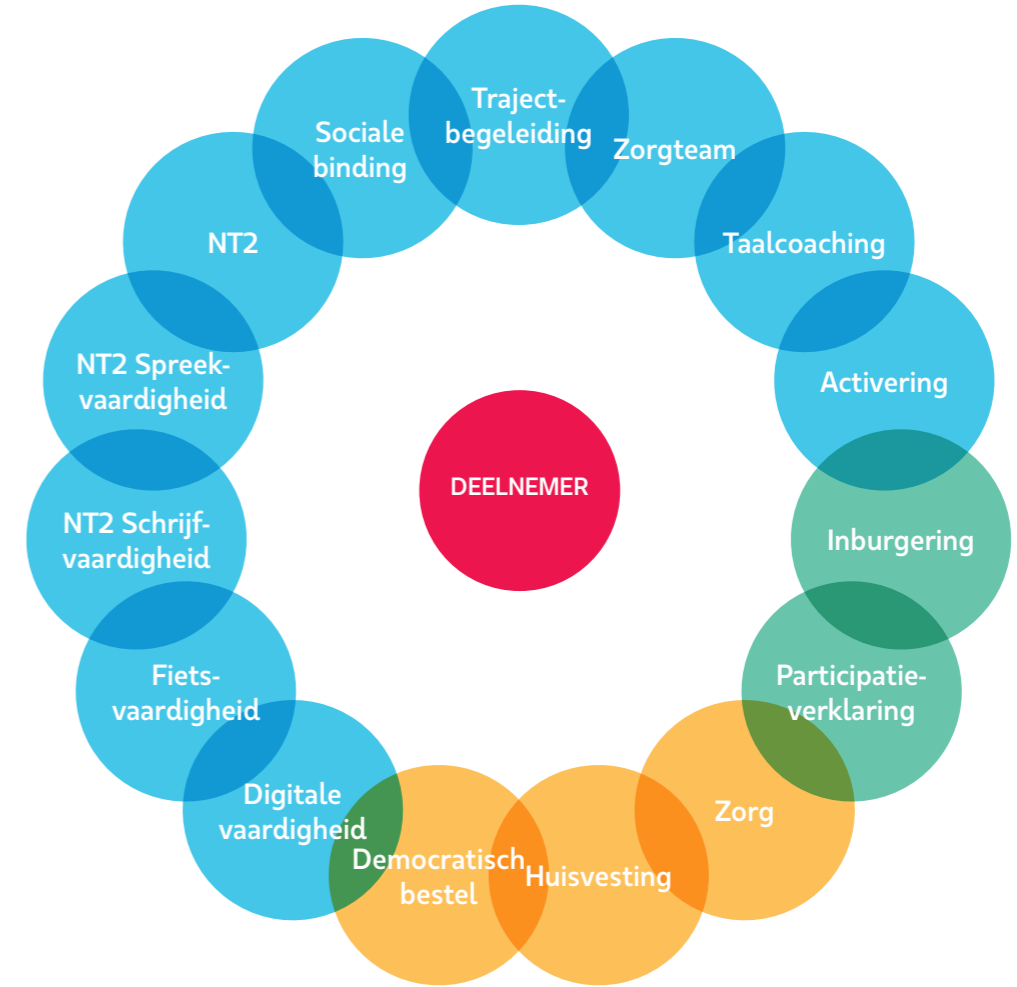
Trajectbegeleiding

Zorgteam

Taalcoaching

Activering

Inburgering

Participatieverklaring

Zorg

Huisvesting

Democratisch bestel

Digitale vaardigheid

Fietsvaardigheid

NT2 Schrijfvaardigheid

NT2 Spreekvaardigheid

NT2

Sociale binding

DEELNEMER